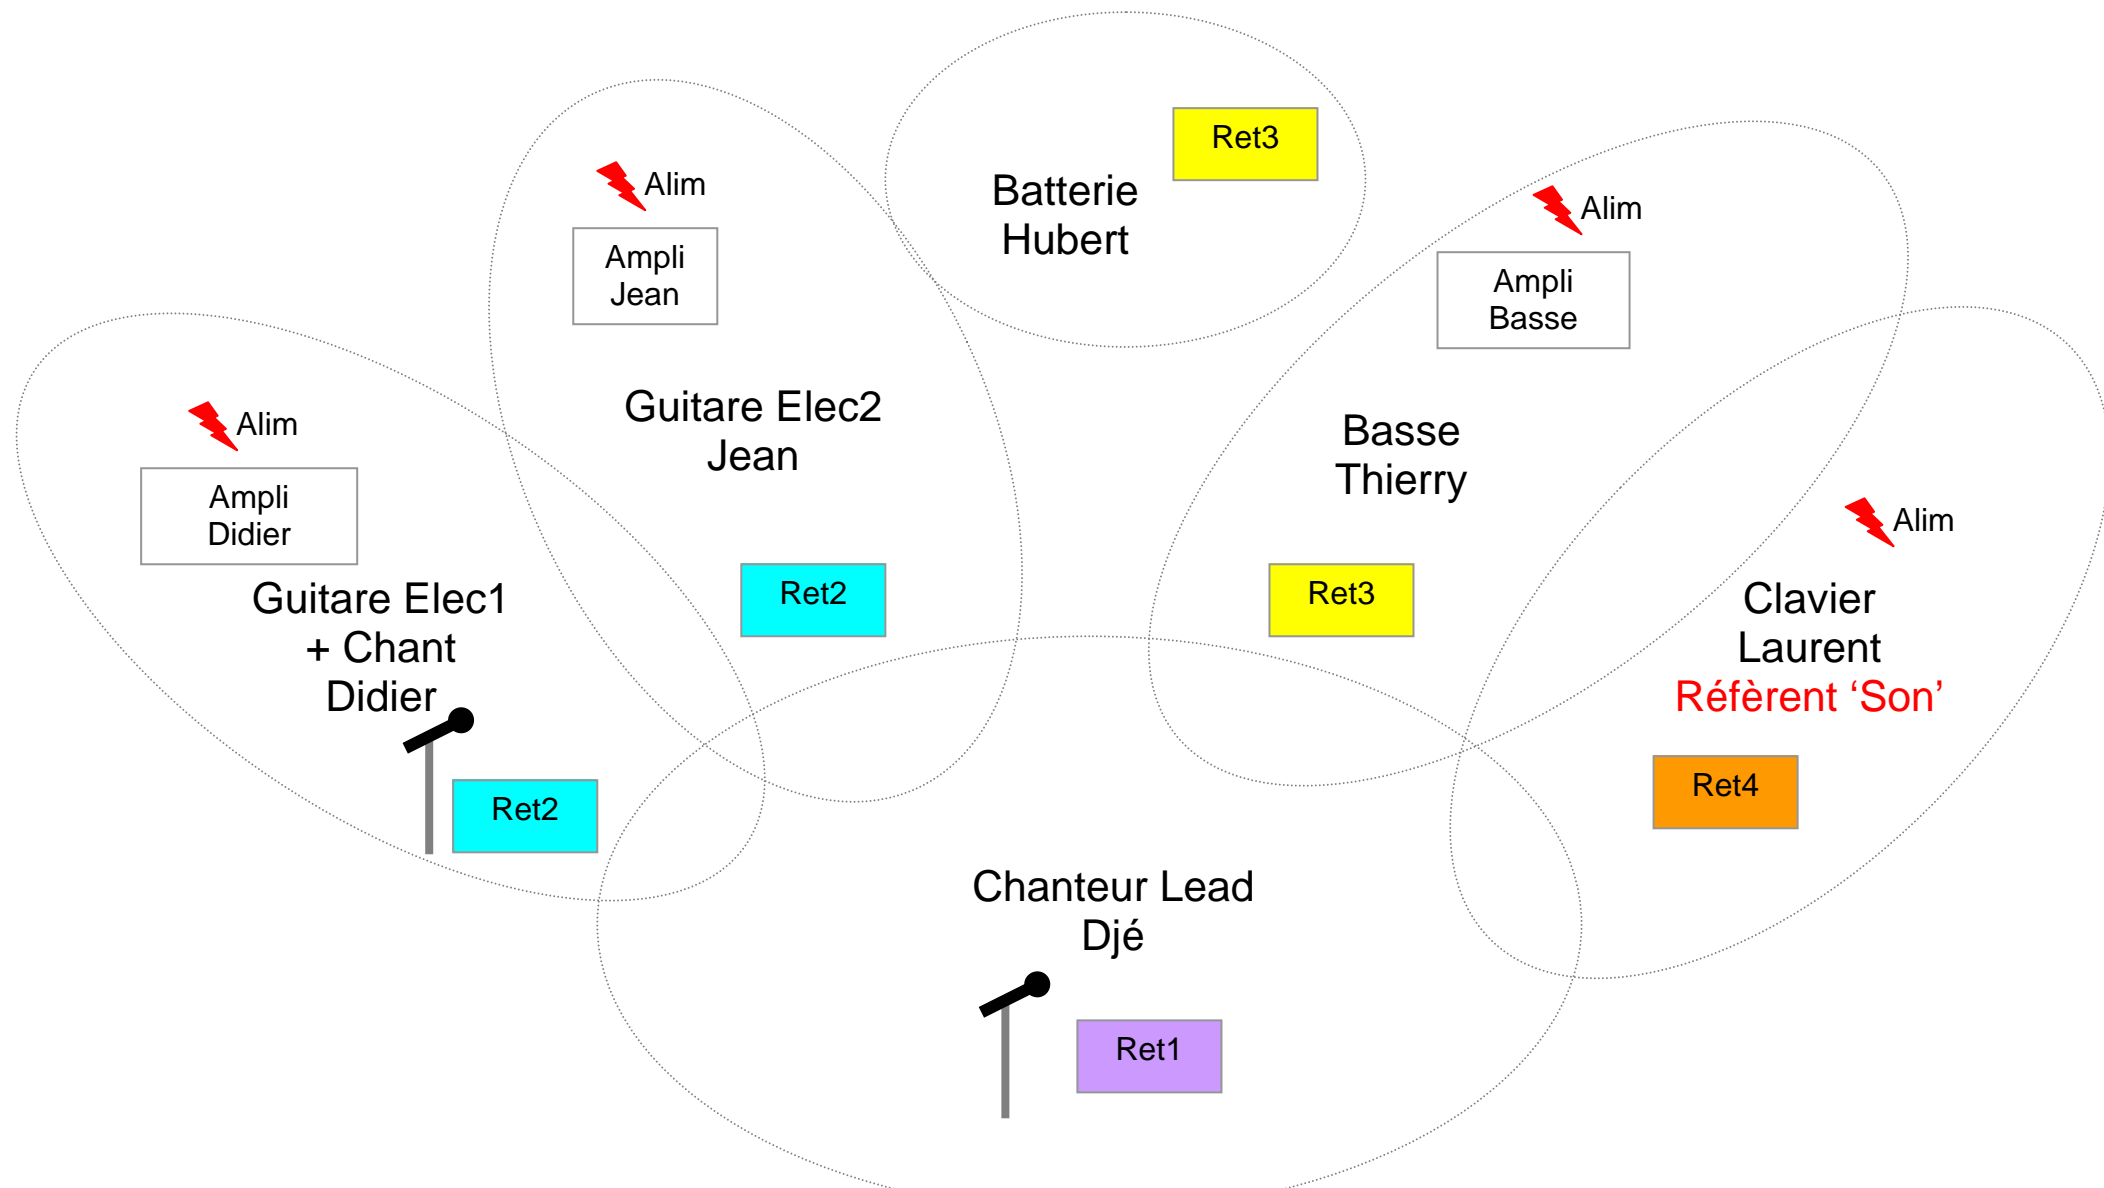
Alim
Ampli Jean

Batterie
Hubert

Ret3

Alim
Ampli Basse

Alim
Ampli Didier

Guitare Elec2
Jean

Basse
Thierry

Alim

Ret2

Ret3

Guitare Elec1
+ Chant
Didier

Clavier
Laurent
Réfèrent ‘Son’

Ret2

Ret4

Chanteur Lead
Djé

Ret1